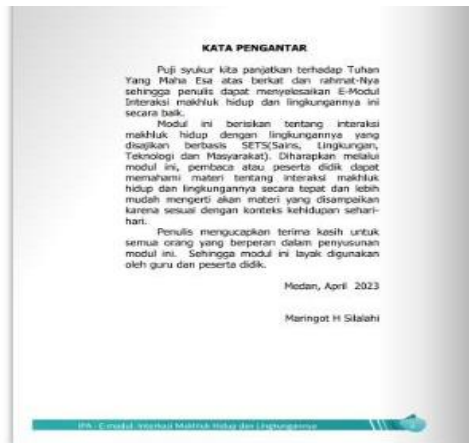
KATA PENGANTAR

Puji syukur kita panjatkan terhadap Tuhan Yang Maha Esa atas berkat dan rahmat-Nya sehingga penulis dapat menyelesaikan E-Modul Interaksi makhluk hidup dan lingkungannya ini secara baik.

Modul ini berisikan tentang interaksi makhluk hidup dengan lingkungannya yang disajikan berbasis SETS(Sains, Lingkungan, Teknologi dan Masyarakat). Diharapkan melalui modul ini, pembaca atau peserta didik dapat memahami materi tentang interaksi makhluk hidup dan lingkungannya secara tepat dan lebih mudah mengerti akan materi yang disampaikan karena sesuai dengan konteks kehidupan sehari-hari.

Penulis mengucapkan terima kasih untuk semua orang yang berperan dalam penyusunan modul ini. Sehingga modul ini layak digunakan oleh guru dan peserta didik.

Medan, April 2023

Maringot H Silalahi

IPA : E-modul Interaksi Makhluk Hidup dan Lingkungannya